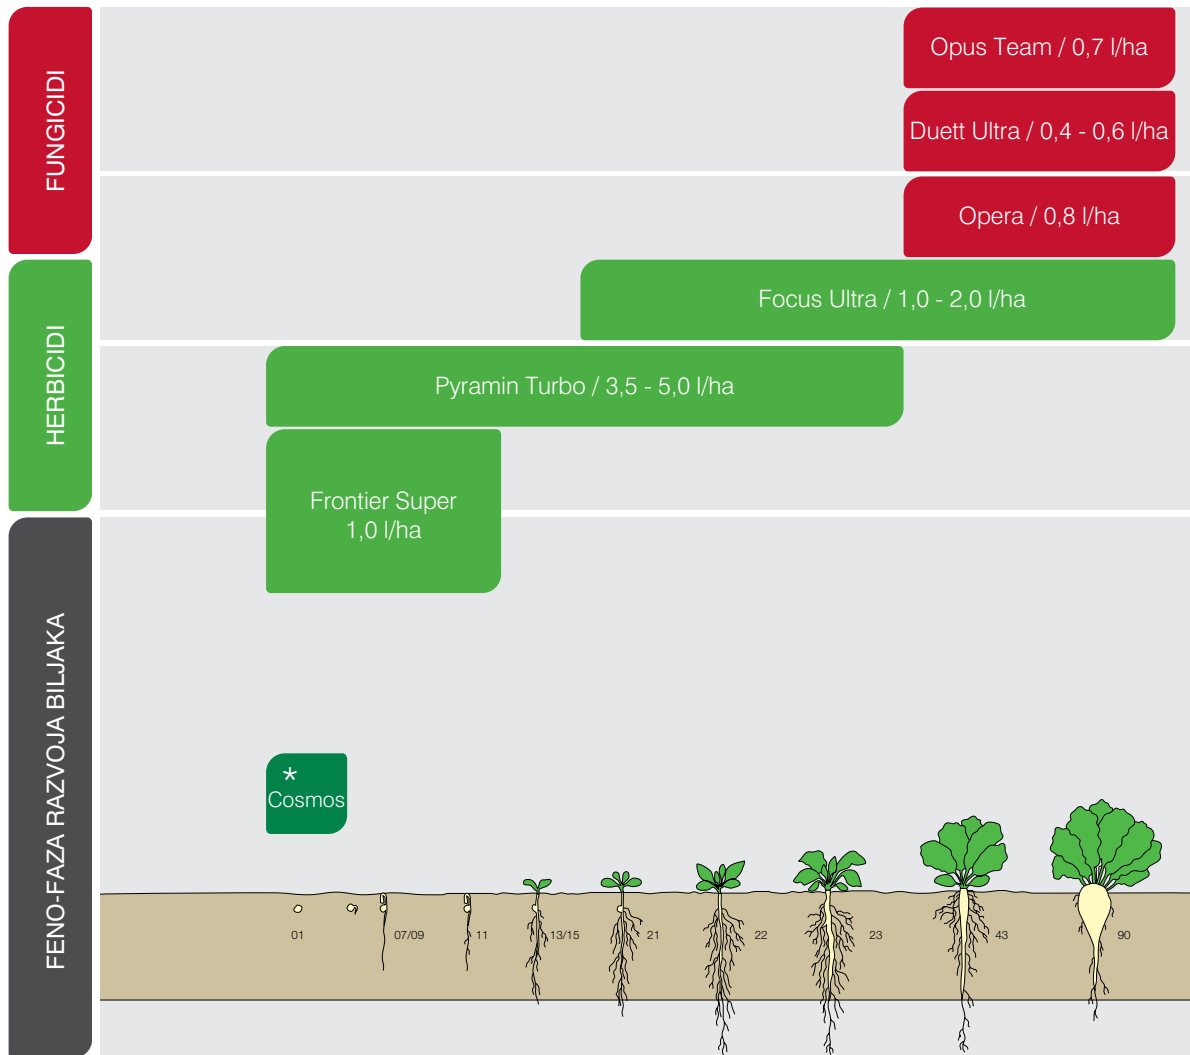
FUNGICIDI

Opus Team / 0,7 l/ha

Duett Ultra / 0,4 - 0,6 l/ha

Opera / 0,8 l/ha

HERBICIDI

Focus Ultra / 1,0 - 2,0 l/ha

Pyramin Turbo / 3,5 - 5,0 l/ha

Frontier Super 1,0 l/ha

FENO-FAZA RAZVOJA BILJAKA

*
Cosmos

01 07/09 11 13/15 21 22 23 43 90